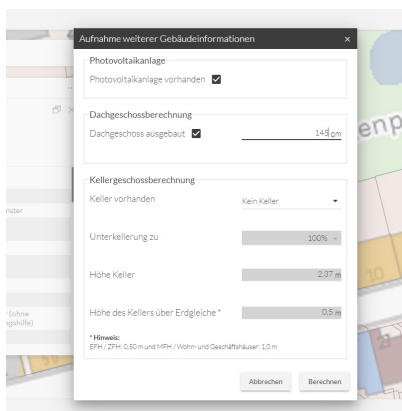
Aufnahme weiterer Gebäudeinformationen ×

Photovoltaikanlage
Photovoltaikanlage vorhanden ☑

Dachgeschossberechnung
Dachgeschoss ausgebaut ☑ 145 qm

Kellergeschossberechnung
Keller vorhanden Kein Keller

Unterkellerung zu 100%

Höhe Keller 2,37 m

Höhe des Kellers über Erdgleiche * 0,5 m

* Hinweis:
EFH / ZFH: 0,50 m und MFH / Wohn- und Geschäftshäuser: 1,0 m

Abbrechen Berechnen

nster

(ohne
gshilfe)

enp

10